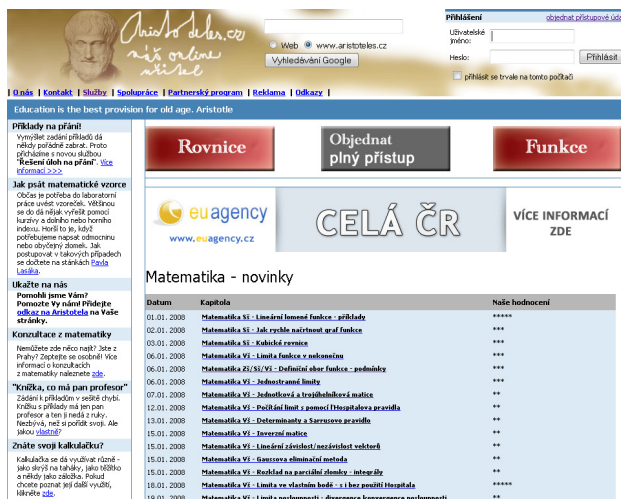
Aristoteles.cz náš online učitel

Web www.aristoteles.cz
Vyhledávání Google

Přihlášení objednat přístupové údaje
Uživatelské jméno:
Heslo:
Přihlásit
přihlásit se trvale na tomto počítači

| O nás | Kontakt | Služby | Spolupráce | Partnerský program | Reklama | Odkazy |

Education is the best provision for old age. Aristotle

Příklady na přání!
Vymýšlet zadání příkladů dá někdy pořádně zabrat. Proto přicházíme s novou službou "Řešení úloh na přání". Více informací >>>

Jak psát matematické vzorce
Občas je potřeba do laboratorní práce uvést vzoreček. Většinou se do dá nějak vyřešit pomocí kurzívy a dolního nebo horního indexu. Horší to je, když potřebujeme napsat odmocninu nebo obyčejný zlomek. Jak postupovat v takových případech se dočtete na stránkách Pavla Lasáka.

Ukažte na nás
Pomohli jsme Vám? Pomozte Vy nám! Přidejte odkaz na Aristotela na Vaše stránky.

Konzultace z matematiky
Nemůžete něco najít? Jste z Prahy? Zeptejte se osobně! Více informací o konzultacích z matematiky naleznete zde.

"Knížka, co má pan profesor"
Zadání k příkladům v sešitě chybí. Knížku s příklady má jen pan profesor a ten ji nedá z ruky. Nezbývá, než si pořídit svoji. Ale jakou vlastní?

Znáte svoji kalkulačku?
Kalkulačka se dá využívat různě - jako skrýš na taháky, jako těžítko a někdy jako záložka. Pokud chcete poznat její další využití, klikněte zde.

Rovnice
Objednat plný přístup
Funkce

euagency www.euagency.cz
CELÁ ČR
VÍCE INFORMACÍ ZDE

Matematika - novinky

| Datum | Kapitola | Naše hodnocení |
|---|---|---|
| 01.01. 2008 | Matematika Sš - Lineární lomené funkce - příklady | ***** |
| 02.01. 2008 | Matematika Sš - Jak rychle načrtnout graf funkce | *** |
| 03.01. 2008 | Matematika Sš - Kubické rovnice | *** |
| 06.01. 2008 | Matematika Vš - Limita funkce v nekonečnu | *** |
| 06.01. 2008 | Matematika Zš/Sš/Vš - Definiční obor funkce - podmínky | *** |
| 06.01. 2008 | Matematika Vš - Jednostranné limity | *** |
| 07.01. 2008 | Matematika Vš - Jednotková a trojúhelníková matice | ** |
| 12.01. 2008 | Matematika Vš - Počítání limit s pomocí l'Hospitalova pravidla | ** |
| 13.01. 2008 | Matematika Vš - Determinanty a Sarrusovo pravidlo | ** |
| 15.01. 2008 | Matematika Vš - Inverzní matice | ** |
| 15.01. 2008 | Matematika Vš - Lineární závislost/nezávislost vektorů | ** |
| 15.01. 2008 | Matematika Vš - Gaussova eliminační metoda | ** |
| 15.01. 2008 | Matematika Vš - Rozklad na parciální zlomky - integrály | ** |
| 18.01. 2008 | Matematika Vš - Limita ve vlastním bodě - s i bez použití Hospitala | ***** |
| 18.01. 2008 | Matematika Vš - Limita posloupnosti - divergence konvergence posloupnosti | ** |